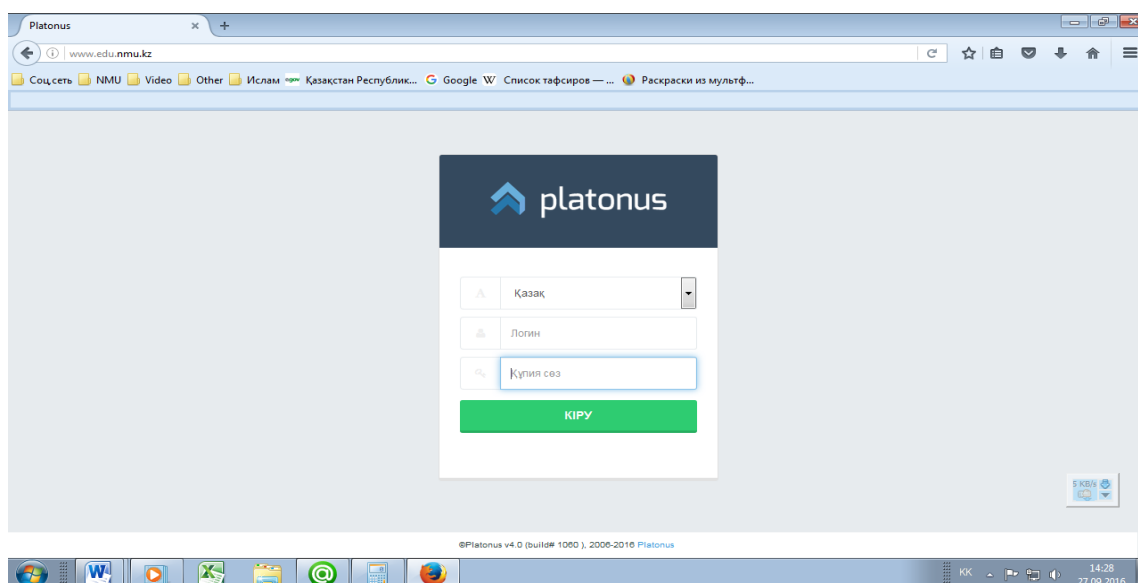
Platonus

www.edu.nmu.kz

Соц.сеть NMU Video Other Ислам Қазақстан Республик... Google Список тафсиров — ... Раскраски из мультф...

platonus

Қазақ

Логин

Құпия сөз

КІРУ

5 KB/s

©Platonus v4.0 (build# 1060 ), 2006-2016 Platonus

KK

14:28
27.09.2016